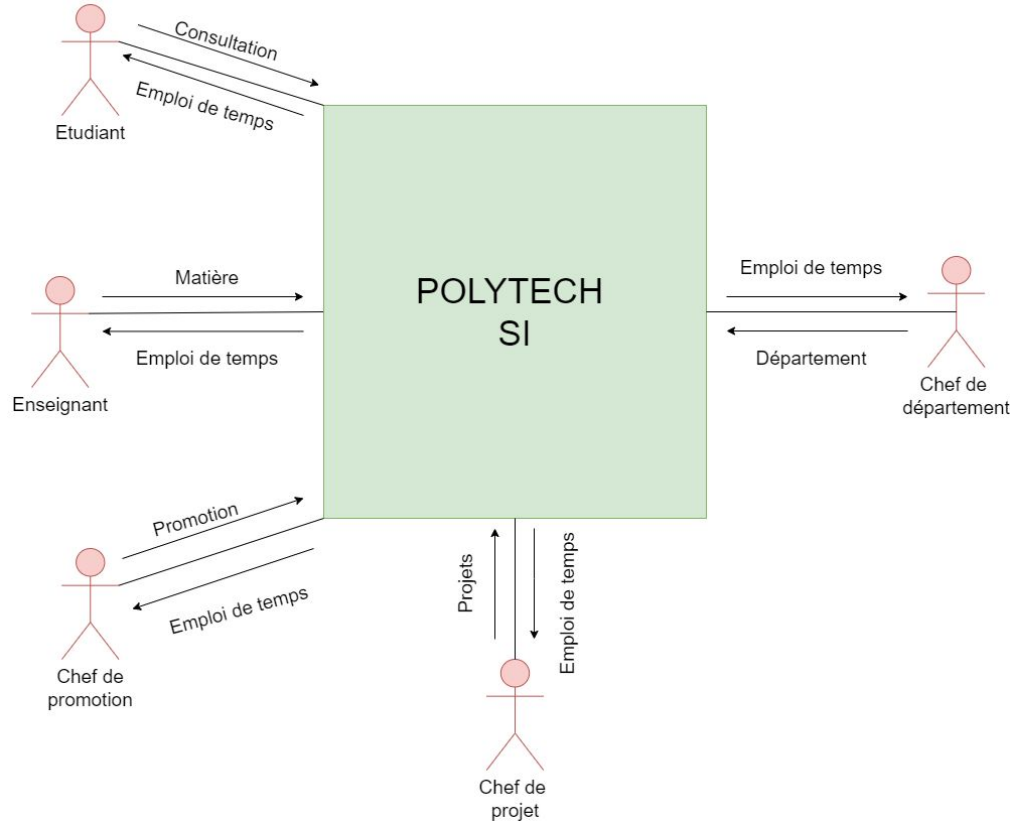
Consultation
Emploi de temps
Etudiant

Matière
Emploi de temps
Enseignant

POLYTECH
SI

Emploi de temps
Département
Chef de département

Promotion
Emploi de temps
Chef de promotion

Projets
Emploi de temps
Chef de projet